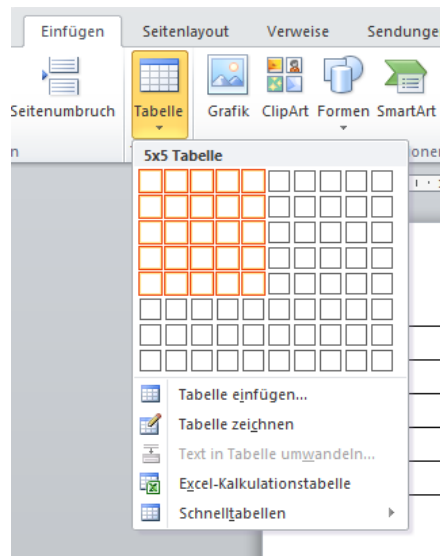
Einfügen
Seitenlayout
Verweise
Sendunge
Seitenumbruch
Tabelle
Grafik
ClipArt
Formen
SmartArt
n
oner
5x5 Tabelle
Tabelle einfügen...
Tabelle zeichnen
Text in Tabelle umwandeln...
Excel-Kalkulationstabelle
Schnelltabellen